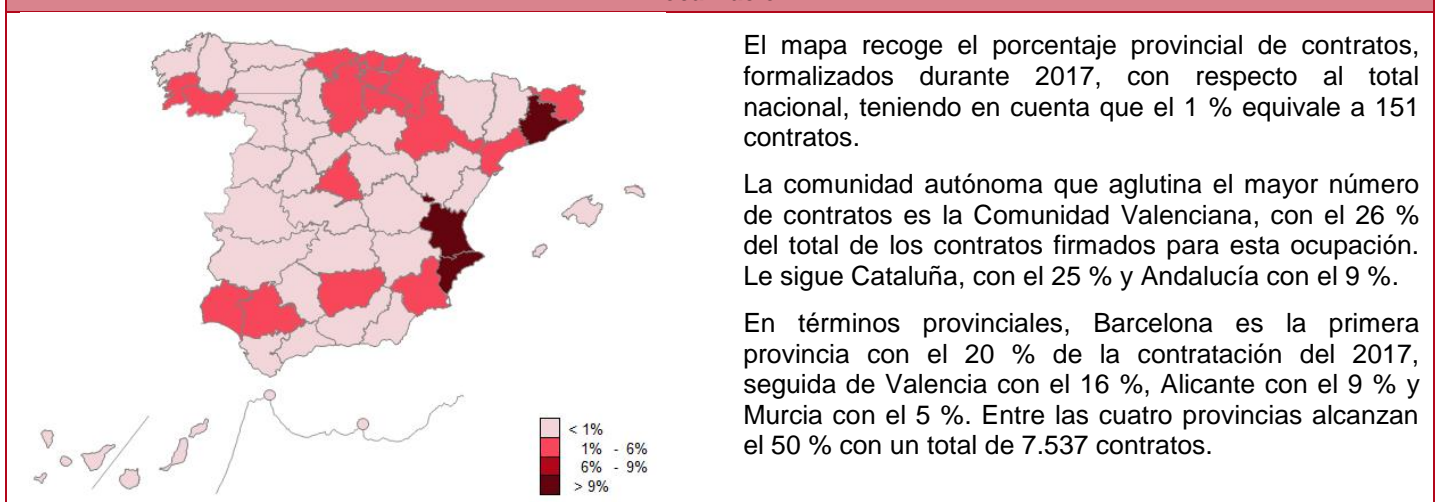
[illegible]

< 1%
1% - 6%
6% - 9%
> 9%

El mapa recoge el porcentaje provincial de contratos, formalizados durante 2017, con respecto al total nacional, teniendo en cuenta que el 1 % equivale a 151 contratos.

La comunidad autónoma que aglutina el mayor número de contratos es la Comunidad Valenciana, con el 26 % del total de los contratos firmados para esta ocupación. Le sigue Cataluña, con el 25 % y Andalucía con el 9 %.

En términos provinciales, Barcelona es la primera provincia con el 20 % de la contratación del 2017, seguida de Valencia con el 16 %, Alicante con el 9 % y Murcia con el 5 %. Entre las cuatro provincias alcanzan el 50 % con un total de 7.537 contratos.